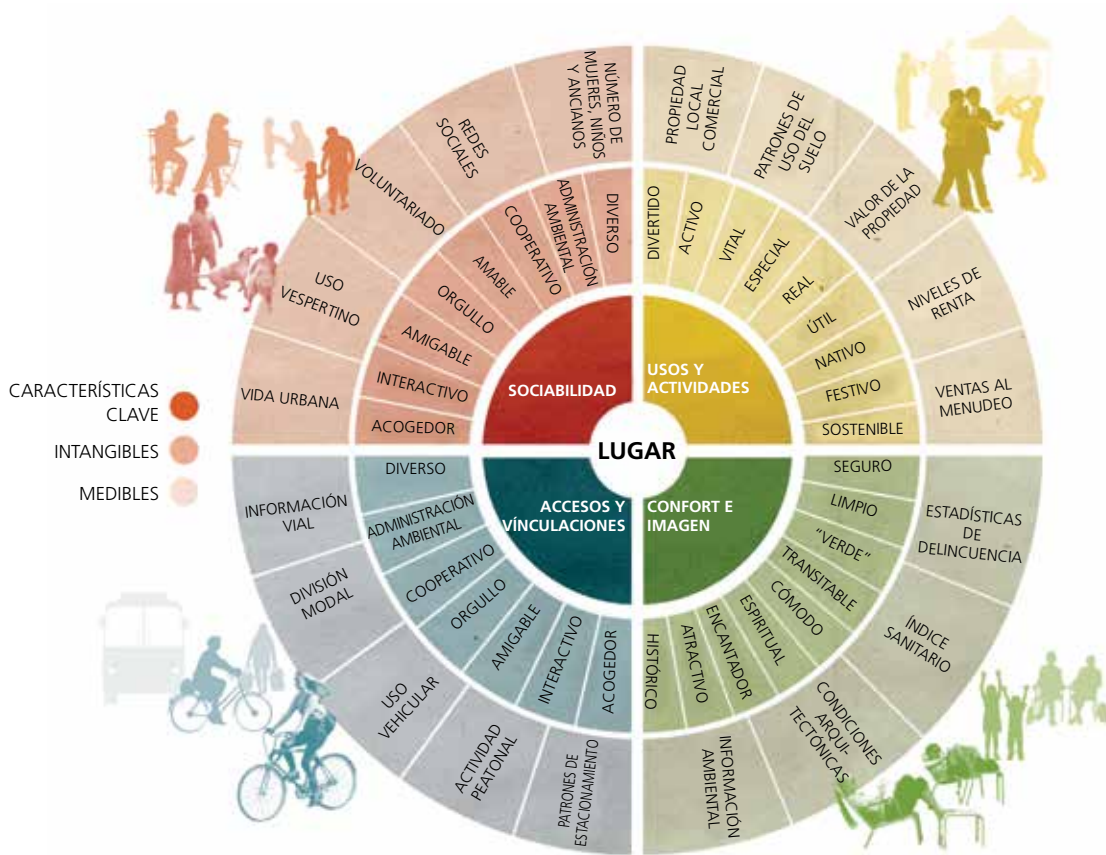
CARACTERÍSTICAS CLAVE

INTANGIBLES

MEDIBLES

LUGAR

SOCIABILIDAD

USOS Y ACTIVIDADES

ACCESOS Y VÍNCULACIONES

CONFORT E IMAGEN

ACOGEDOR
INTERACTIVO
AMIGABLE
ORGULLO
AMABLE
COOPERATIVO
ADMINISTRACIÓN AMBIENTAL
DIVERSO

VIDA URBANA
USO VESPERTINO
VOLUNTARIADO
REDES SOCIALES
NÚMERO DE MUJERES, NIÑOS Y ANCIANOS

DIVERTIDO
ACTIVO
VITAL
ESPECIAL
REAL
ÚTIL
NATIVO
FESTIVO
SOSTENIBLE

PROPIEDAD LOCAL COMERCIAL
PATRONES DE USO DEL SUELO
VALOR DE LA PROPIEDAD
NIVELES DE RENTA
VENTAS AL MENUDEO

DIVERSO
ADMINISTRACIÓN AMBIENTAL
COOPERATIVO
ORGULLO
AMIGABLE
INTERACTIVO
ACOGEDOR

INFORMACIÓN VIAL
DIVISIÓN MODAL
USO VEHICULAR
ACTIVIDAD PEATONAL
PATRONES DE ESTACIONAMIENTO

SEGURO
LIMPIO
"VERDE"
TRANSITABLE
CÓMODO
ESPIRITUAL
ENCANTADOR
ATRACTIVO
HISTÓRICO

ESTADÍSTICAS DE DELINCUENCIA
ÍNDICE SANITARIO
CONDICIONES ARQUI-TECTÓNICAS
INFORMACIÓN AMBIENTAL